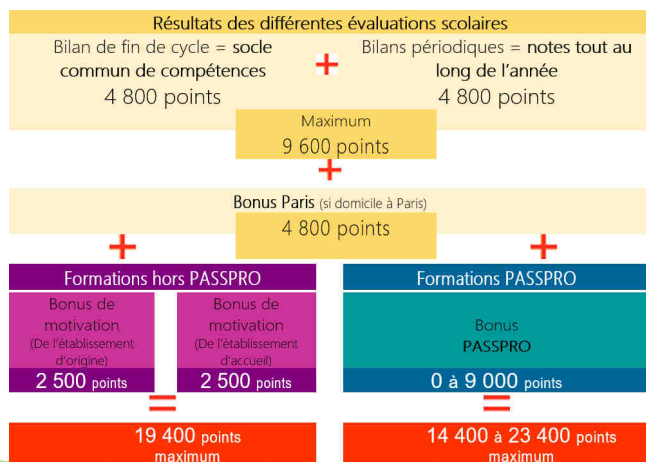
Résultats des différentes évaluations scolaires

Bilan de fin de cycle = socle commun de compétences
4 800 points

+

Bilans périodiques = notes tout au long de l'année
4 800 points

Maximum
9 600 points

+

Bonus Paris (si domicile à Paris)
4 800 points

+

+

Formations hors PASSPRO

Bonus de motivation
(De l'établissement d'origine)
2 500 points

Bonus de motivation
(De l'établissement d'accueil)
2 500 points

=

19 400 points
maximum

Formations PASSPRO

Bonus
PASSPRO
0 à 9 000 points

=

14 400 à 23 400 points
maximum